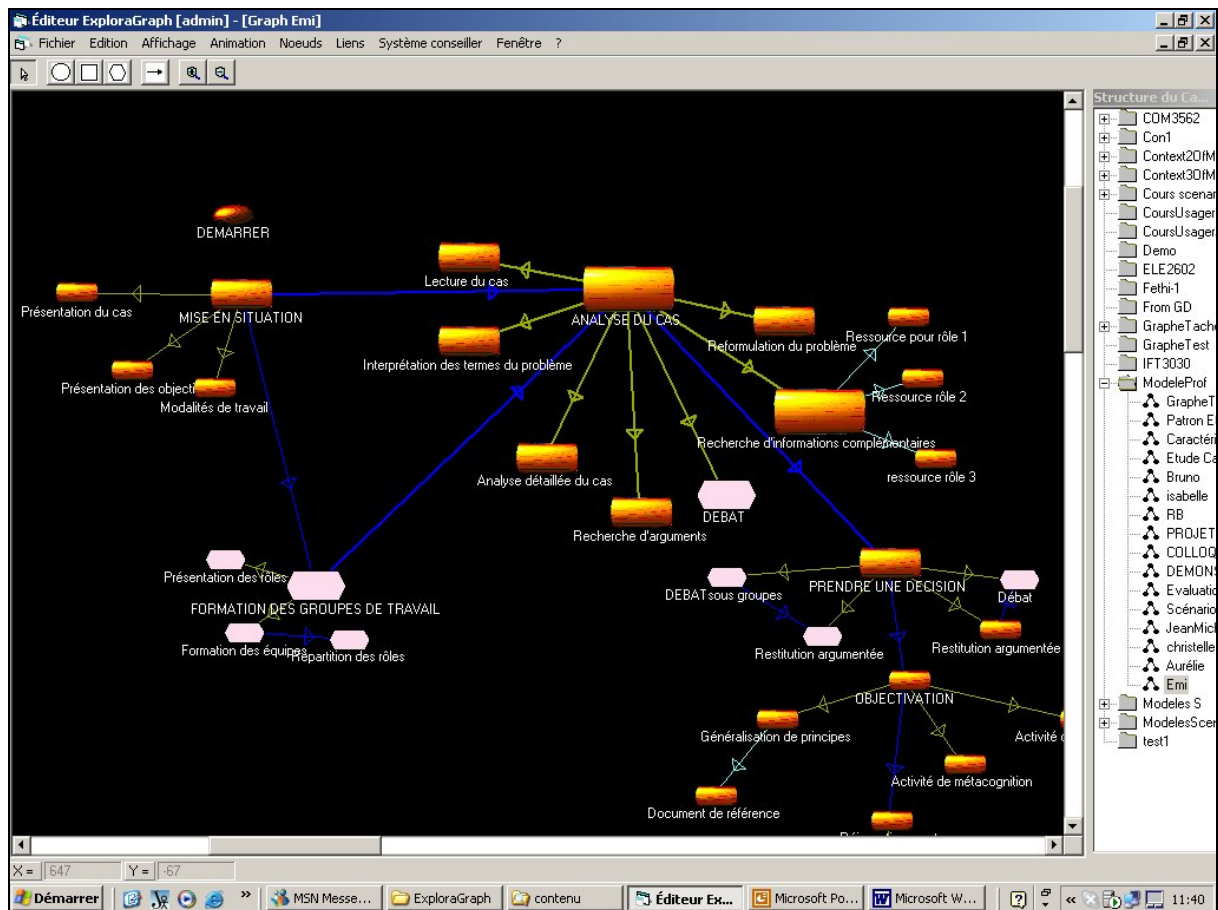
Éditeur ExploraGraph [admin] - [Graph Emi]

Fichier Edition Affichage Animation Noeuds Liens Système conseiller Fenêtre ?

DEMARRER
Présentation du cas
MISE EN SITUATION
Présentation des objecti
Modalités de travail
Lecture du cas
ANALYSE DU CAS
Interprétation des termes du problème
Reformulation du problème
Ressource pour rôle 1
Ressource rôle 2
Recherche d'informations complémentaires
ressource rôle 3
Analyse détaillée du cas
Recherche d'arguments
DEBAT
Présentation des rôles
FORMATION DES GROUPES DE TRAVAIL
Formation des équipes
Répartition des rôles
PRENDRE UNE DECISION
DEBAT sous groupes
Débat
Restitution argumentée
Restitution argumentée
OBJECTIVATION
Généralisation de principes
Activité d
Activité de métacognition
Document de référence

Structure du Ca...
COM3562
Con1
Context2OfM
Context3OfM
Cours scenar
CoursUsager
CoursUsager
Demo
ELE2602
Fethi-1
From GD
GrapheTache
GrapheTest
IFT3030
ModeleProf
GrapheT
Patron E
Caractéri
Etude Ca
Bruno
isabelle
RB
PROJET
COLLOQ
DEMONS
Evaluatio
Scénario
JeanMich
christelle
Aurélie
Emi
Modeles S
ModelesScen
test1

X = 647 Y = -67

Démarrer | MSN Messe... | ExploraGraph | contenu | Éditeur Ex... | Microsoft Po... | Microsoft W... | 11:40